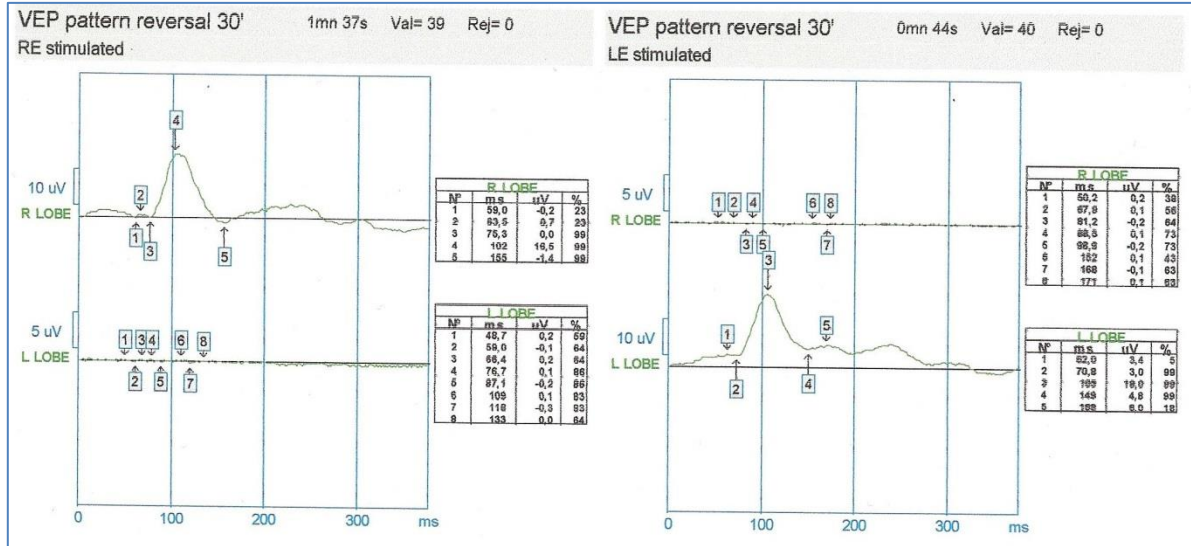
VEP pattern reversal 30' 1mn 37s Val= 39 Rej= 0
RE stimulated

10 uV
R LOBE

4
2
1 3
5

R LOBE

| Nº | ms | uV | % |
|---|---|---|---|
| 1 | 59,0 | -0,2 | 23 |
| 2 | 63,5 | 0,7 | 23 |
| 3 | 75,3 | 0,0 | 99 |
| 4 | 102 | 16,5 | 99 |
| 5 | 155 | -1,4 | 99 |

5 uV
L LOBE

1 3 4 6 8
2 5 7

L LOBE

| Nº | ms | uV | % |
|---|---|---|---|
| 1 | 48,7 | 0,2 | 59 |
| 2 | 59,0 | -0,1 | 64 |
| 3 | 66,4 | 0,2 | 64 |
| 4 | 76,7 | 0,1 | 86 |
| 5 | 87,1 | -0,2 | 86 |
| 6 | 109 | 0,1 | 83 |
| 7 | 118 | -0,3 | 83 |
| 8 | 133 | 0,0 | 64 |

0 100 200 300 ms

VEP pattern reversal 30' 0mn 44s Val= 40 Rej= 0
LE stimulated

5 uV
R LOBE

1 2 4 6 8
3 5 7

R LOBE

| Nº | ms | uV | % |
|---|---|---|---|
| 1 | 59,2 | 0,2 | 38 |
| 2 | 67,9 | 0,1 | 56 |
| 3 | 81,2 | -0,2 | 64 |
| 4 | 88,5 | 0,1 | 73 |
| 5 | 98,9 | -0,2 | 73 |
| 6 | 162 | 0,1 | 43 |
| 7 | 168 | -0,1 | 63 |
| 8 | 171 | 0,1 | 63 |

10 uV
L LOBE

3
1 5
2 4

L LOBE

| Nº | ms | uV | % |
|---|---|---|---|
| 1 | 62,0 | 3,4 | 5 |
| 2 | 70,8 | 3,0 | 99 |
| 3 | 103 | 18,0 | 99 |
| 4 | 149 | 4,8 | 99 |
| 5 | 169 | 6,0 | 18 |

0 100 200 300 ms